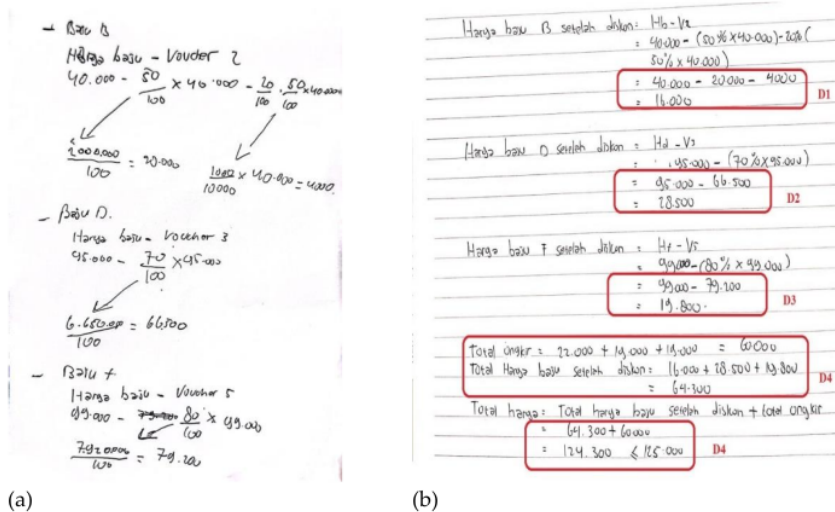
- Baju B
Harga baju - Voucher 2
$40.000 - \frac{50}{100} \times 40.000 - \frac{20}{100} \cdot \frac{50}{100} \times 40.000$

$\frac{2.000.000}{100} = 20.000$

$\frac{1000}{10000} \times 40.000 = 4000$

- Baju D.
Harga baju - Voucher 3
$95.000 - \frac{70}{100} \times 95.000$

$\frac{6.650.000}{100} = 66.500$

- Baju F
Harga baju - Voucher 5
$99.000 - \frac{80}{100} \times 99.000$

$\frac{7.920.000}{100} = 79.200$

(a)

Harga baju B setelah diskon = Hb - V2
= 40.000 - (50% x 40.000) - 20% (50% x 40.000)
= 40.000 - 20.000 - 4000
= 16.000
D1

Harga baju D setelah diskon = Hd - V3
= 95.000 - (70% x 95.000)
= 95.000 - 66.500
= 28.500
D2

Harga baju F setelah diskon = Hf - V5
= 99.000 - (80% x 99.000)
= 99.000 - 79.200
= 19.800.
D3

Total ongkir = 22.000 + 19.000 + 19.000 = 60.000
Total Harga baju setelah diskon = 16.000 + 28.500 + 19.800
= 64.300
D4

Total harga = Total harga baju setelah diskon + total ongkir
= 64.300 + 60.000
= 124.300 ≤ 125.000
D4

(b)